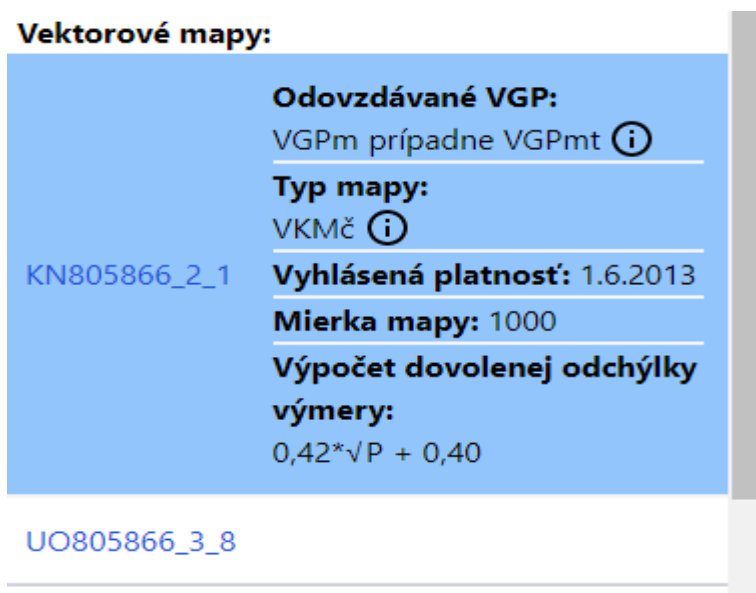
Vektorové mapy:

KN805866_2_1

Odovzdávané VGP:
VGPm prípadne VGPmt ⓘ

Typ mapy:
VKMč ⓘ

Vyhlásená platnosť: 1.6.2013

Mierka mapy: 1000

Výpočet dovolenej odchýlky výmery:
$0,42*\sqrt{P} + 0,40$

UO805866_3_8